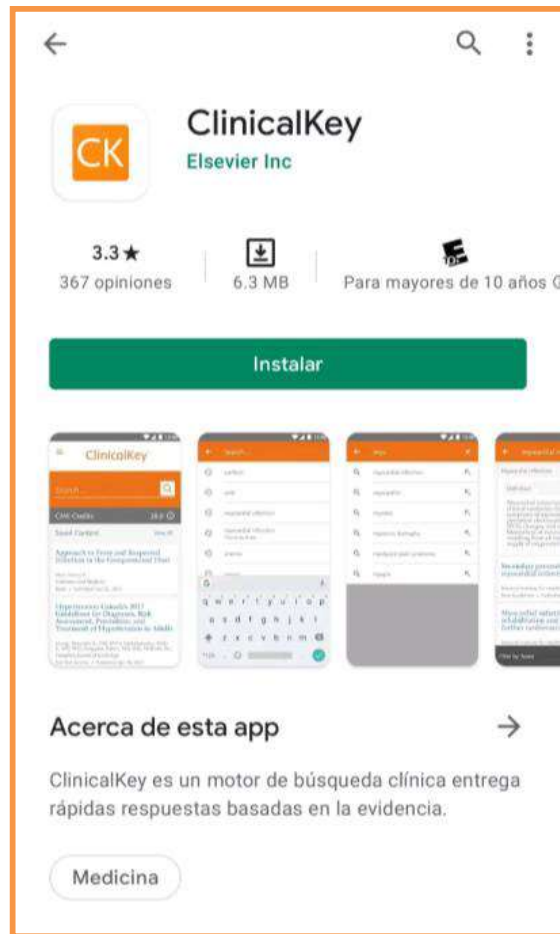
CK

ClinicalKey

Elsevier Inc

3.3★
367 opiniones

6.3 MB

Para mayores de 10 años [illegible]

Instalar

ClinicalKey

Search

CME Credits

Saved Content

Approach to Fever and Suspected Infection in the Compromised Host

Hypertension Canada's 2017 Guidelines for Diagnosis, Risk Assessment, Prevention, and Treatment of Hypertension in Adults

Search

Acerca de esta app

ClinicalKey es un motor de búsqueda clínica entrega rápidas respuestas basadas en la evidencia.

Medicina